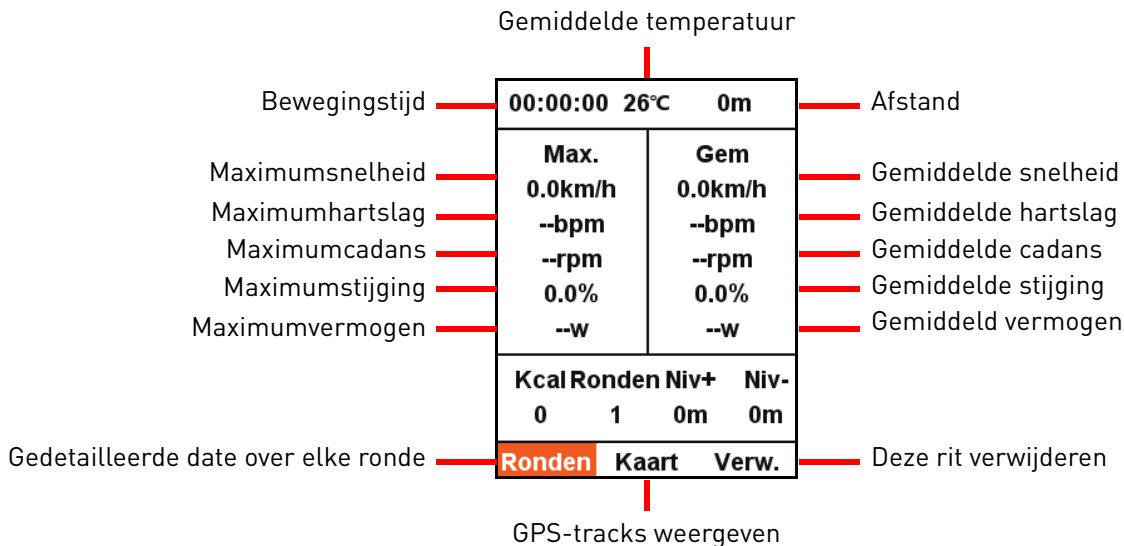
Gemiddelde temperatuur

Bewegingstijd

00:00:00 26℃ 0m

Afstand

Maximumsnelheid
Maximumhartslag
Maximumcadans
Maximumstijging
Maximumvermogen

Max.
0.0km/h
--bpm
--rpm
0.0%
--w

Gem
0.0km/h
--bpm
--rpm
0.0%
--w

Gemiddelde snelheid
Gemiddelde hartslag
Gemiddelde cadans
Gemiddelde stijging
Gemiddeld vermogen

| Kcal | Ronden | Niv+ | Niv- |
|---|---|---|---|
| 0 | 1 | 0m | 0m |

Gedetailleerde date over elke ronde

Ronden Kaart Verw.

Deze rit verwijderen

GPS-tracks weergeven